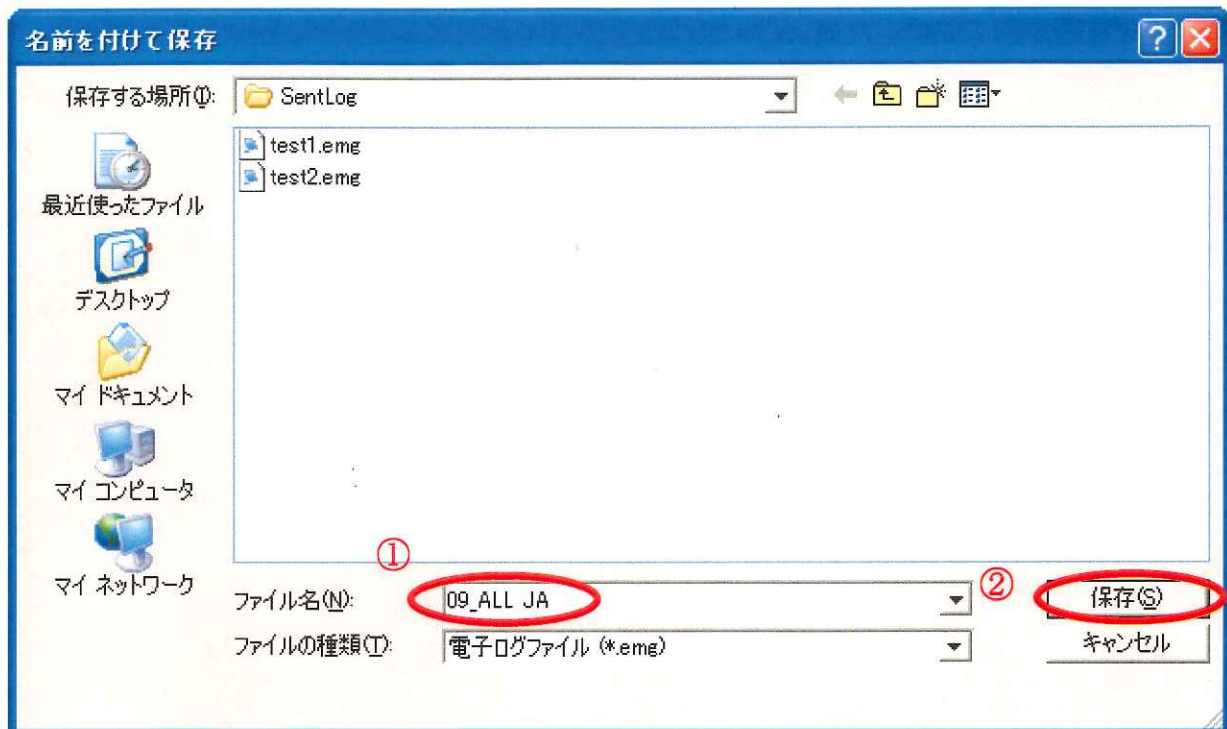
名前を付けて保存

保存する場所(I): SentLog

test1.emg
test2.emg

最近使ったファイル
デスクトップ
マイ ドキュメント
マイ コンピュータ
マイ ネットワーク

①
ファイル名(N): 09_ALL JA
②
保存(S)
ファイルの種類(T): 電子ログファイル (*.emg)
キャンセル